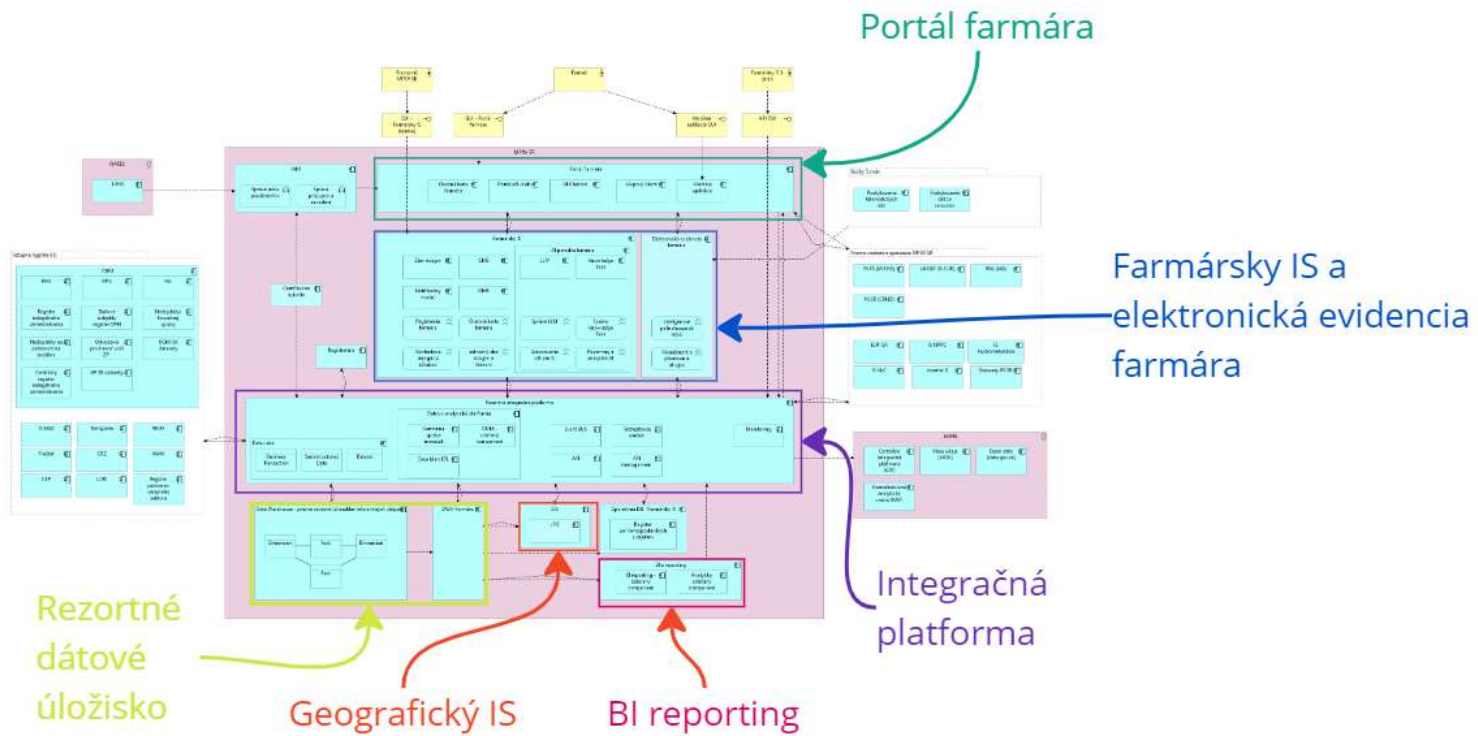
Portál farmára

Farmársky IS a elektronická evidencia farmára

Integračná platforma

Rezortné dátové úložisko

Geografický IS

BI reporting

MPRV SR

Portál farmára

Farmársky IS

Elektronická evidencia farmára

Rezortná integračná platforma

Dátová analytická platforma

Dimension

Fact

Dimension

Fact

GIS

Dátové úložisko

BI reporting

Reporting

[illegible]